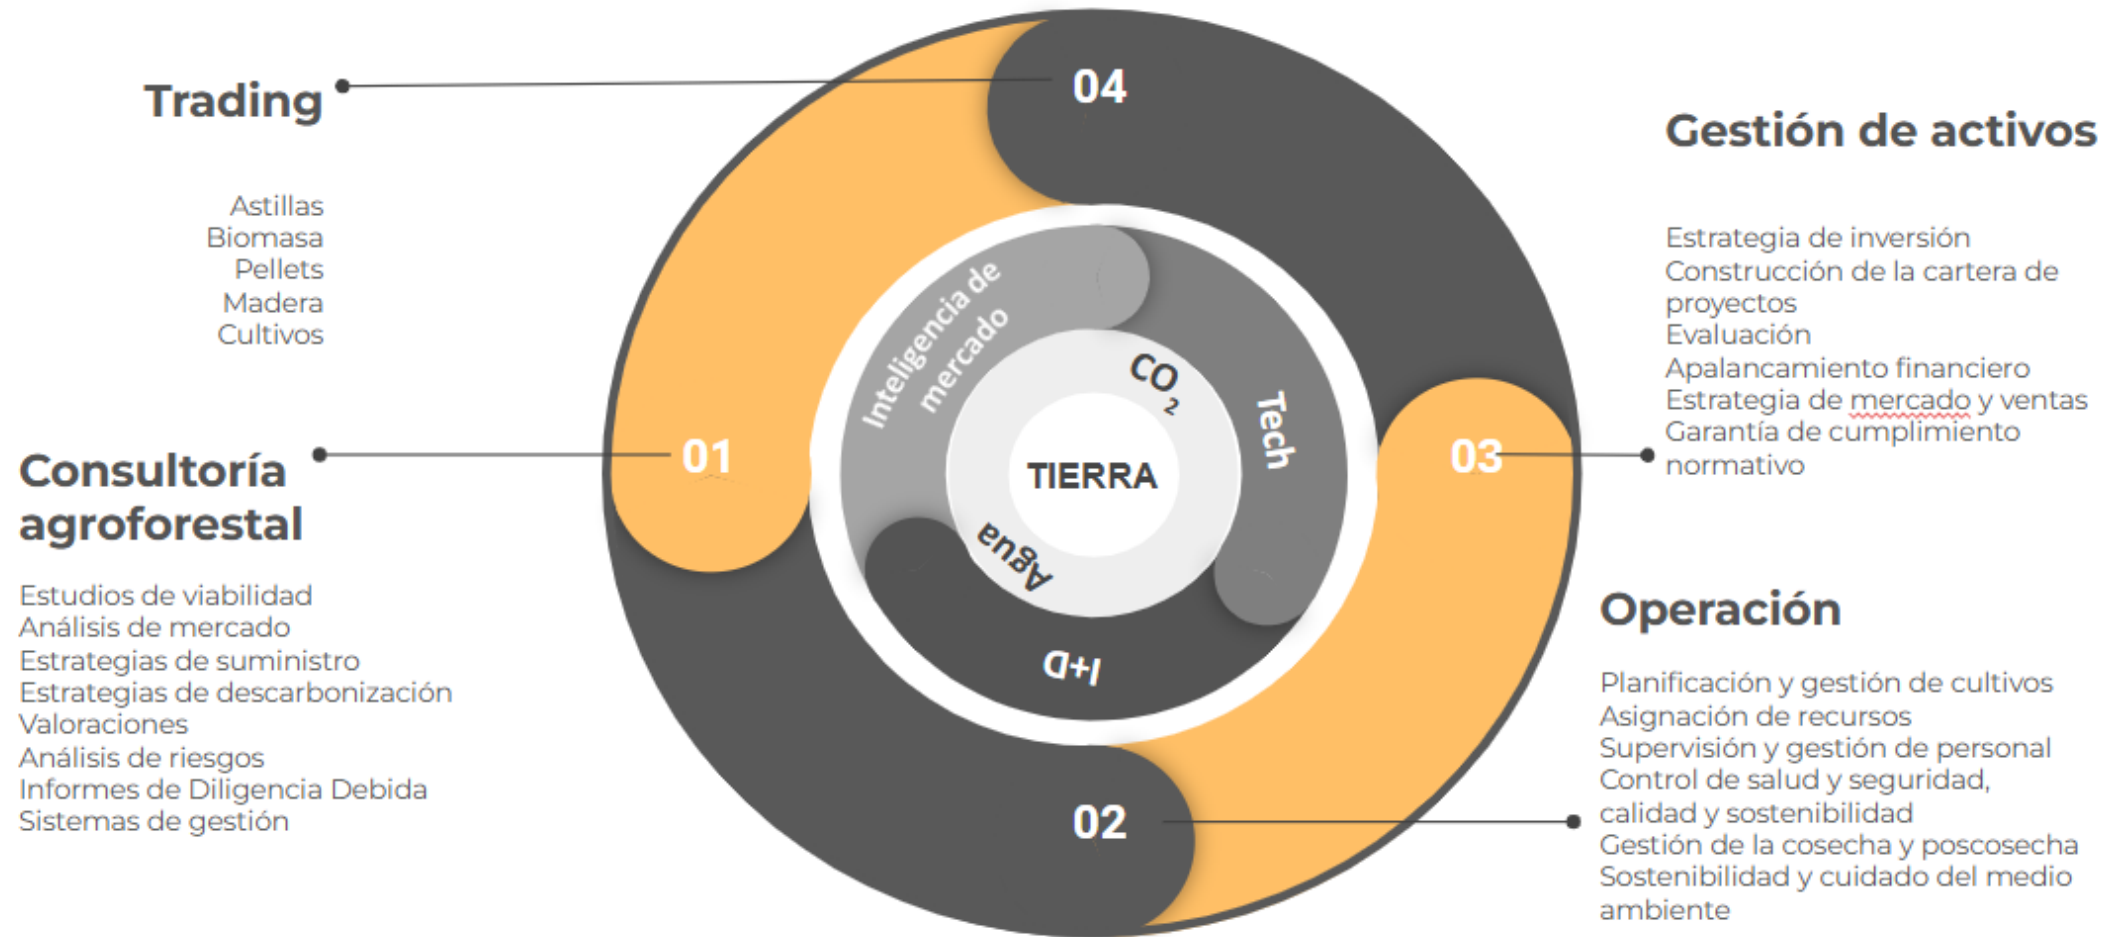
Trading

Astillas
Biomasa
Pellets
Madera
Cultivos

04

Gestión de activos

Estrategia de inversión
Construcción de la cartera de proyectos
Evaluación
Apalancamiento financiero
Estrategia de mercado y ventas
Garantía de cumplimiento normativo

Inteligencia de mercado

$CO_2$

Tech

TIERRA

Agua

I+D

01

03

Consultoría agroforestal

Estudios de viabilidad
Análisis de mercado
Estrategias de suministro
Estrategias de descarbonización
Valoraciones
Análisis de riesgos
Informes de Diligencia Debida
Sistemas de gestión

Operación

Planificación y gestión de cultivos
Asignación de recursos
Supervisión y gestión de personal
Control de salud y seguridad, calidad y sostenibilidad
Gestión de la cosecha y poscosecha
Sostenibilidad y cuidado del medio ambiente

02